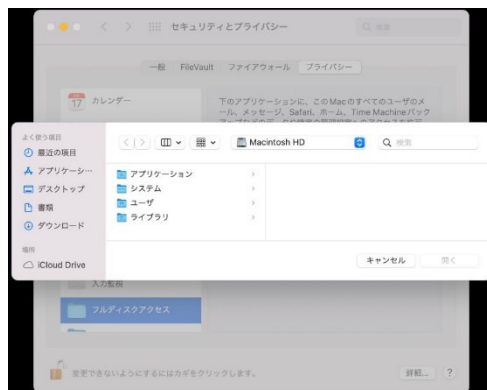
セキュリティとプライバシー

Q 検索

一般　FileVault　ファイアウォール　プライバシー

17 カレンダー

下のアプリケーションに、このMacのすべてのユーザのメール、メッセージ、Safari、ホーム、Time Machineバック

よく使う項目
最近の項目
アプリケーシ…
デスクトップ
書類
ダウンロード

場所
iCloud Drive

Macintosh HD

Q 検索

アプリケーション
システム
ユーザ
ライブラリ

キャンセル　開く

入力監視

フルディスクアクセス

変更できないようにするにはカギをクリックします。

詳細…　?